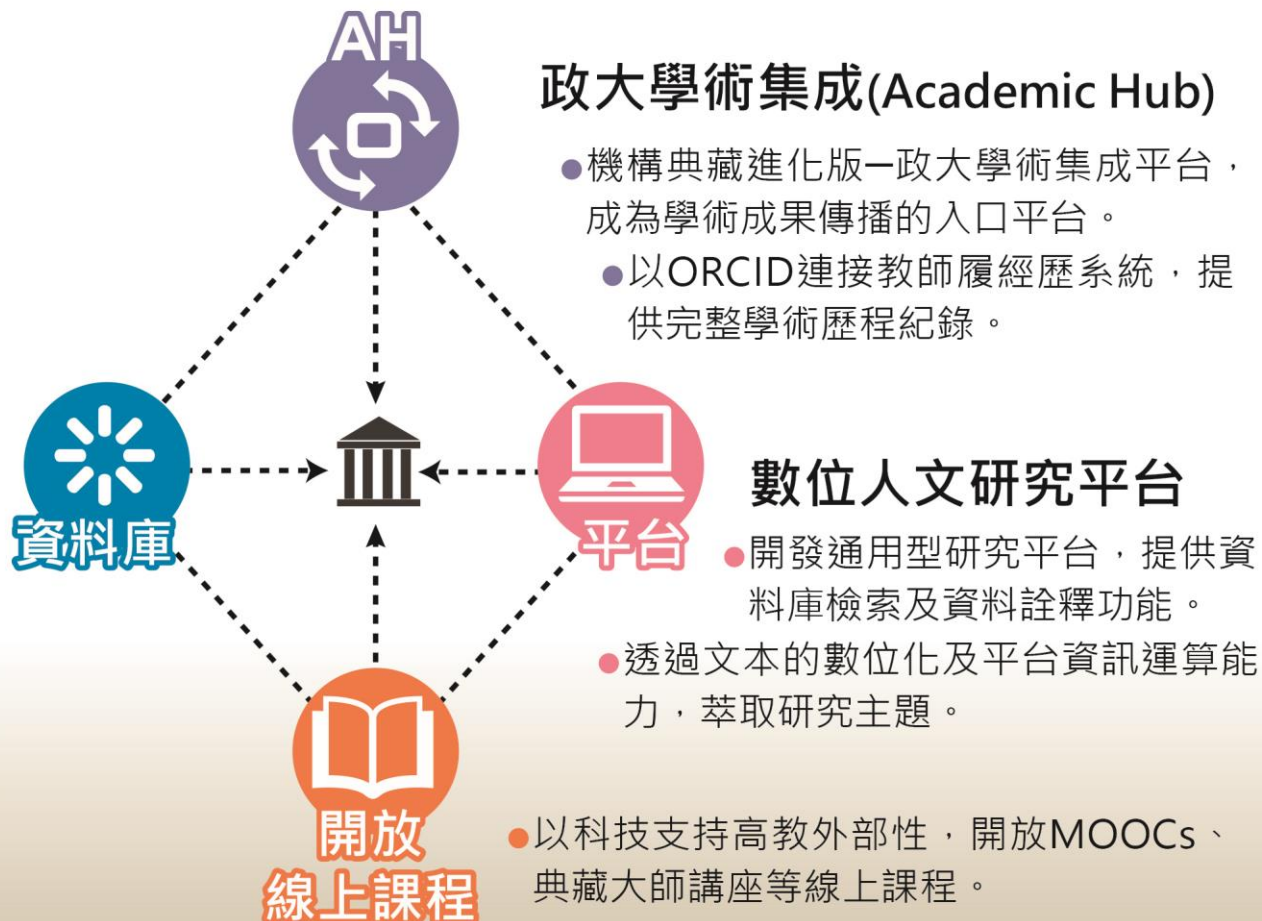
AH

政大學術集成(Academic Hub)

●機構典藏進化版─政大學術集成平台，成為學術成果傳播的入口平台。

●以ORCID連接教師履經歷系統，提供完整學術歷程紀錄。

資料庫

平台

數位人文研究平台

●開發通用型研究平台，提供資料庫檢索及資料詮釋功能。

●透過文本的數位化及平台資訊運算能力，萃取研究主題。

開放
線上課程

●以科技支持高教外部性，開放MOOCs、典藏大師講座等線上課程。